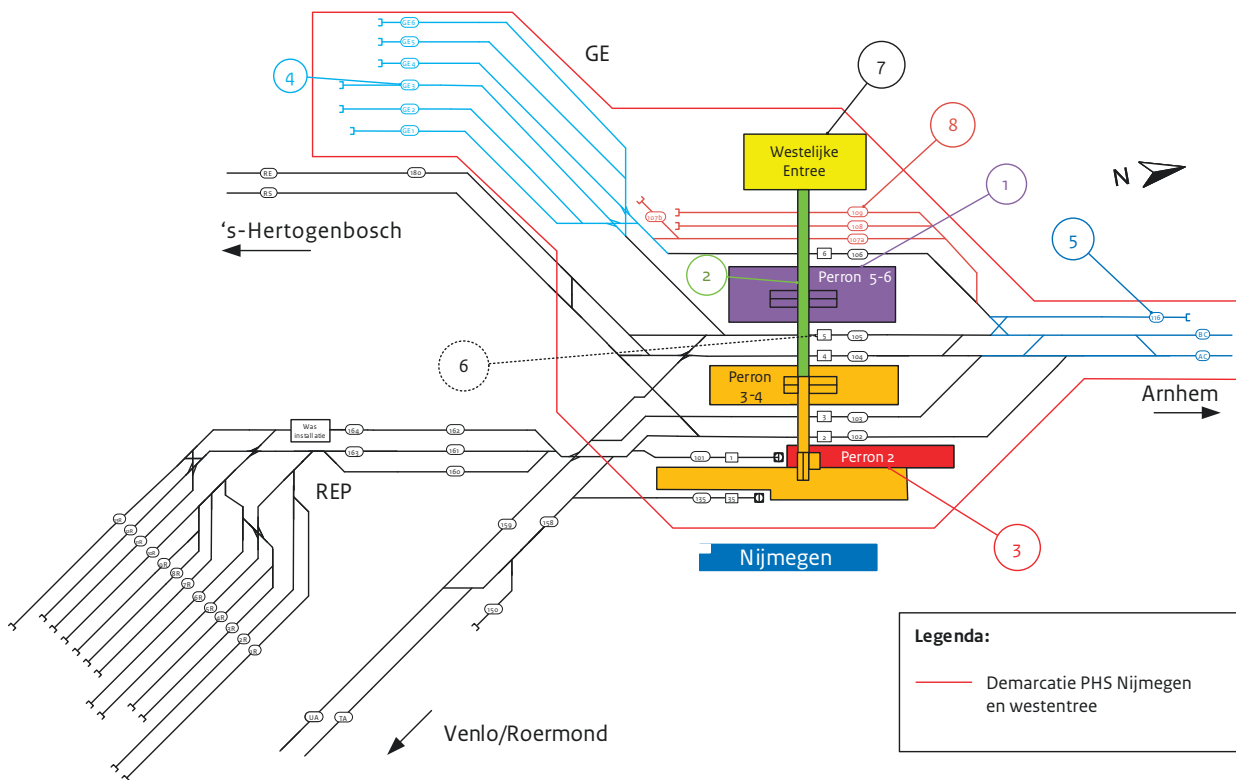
GE6
GE5
GE4
GE3
GE2
GE1
4
GE
7
8
Westelijke Entree
1
N
RE
RS
180
's-Hertogenbosch
107b
109
108
107a
6
106
5
2
Perron 5-6
116
BC
AC
5
105
4
104
6
Perron 3-4
Arnhem
3
103
2
102
Was installatie
164
162
163
161
160
REP
101
1
Perron 2
135
35
3
159
158
Nijmegen
150
Legenda:
Demarcatie PHS Nijmegen en westentree
UA
TA
Venlo/Roermond